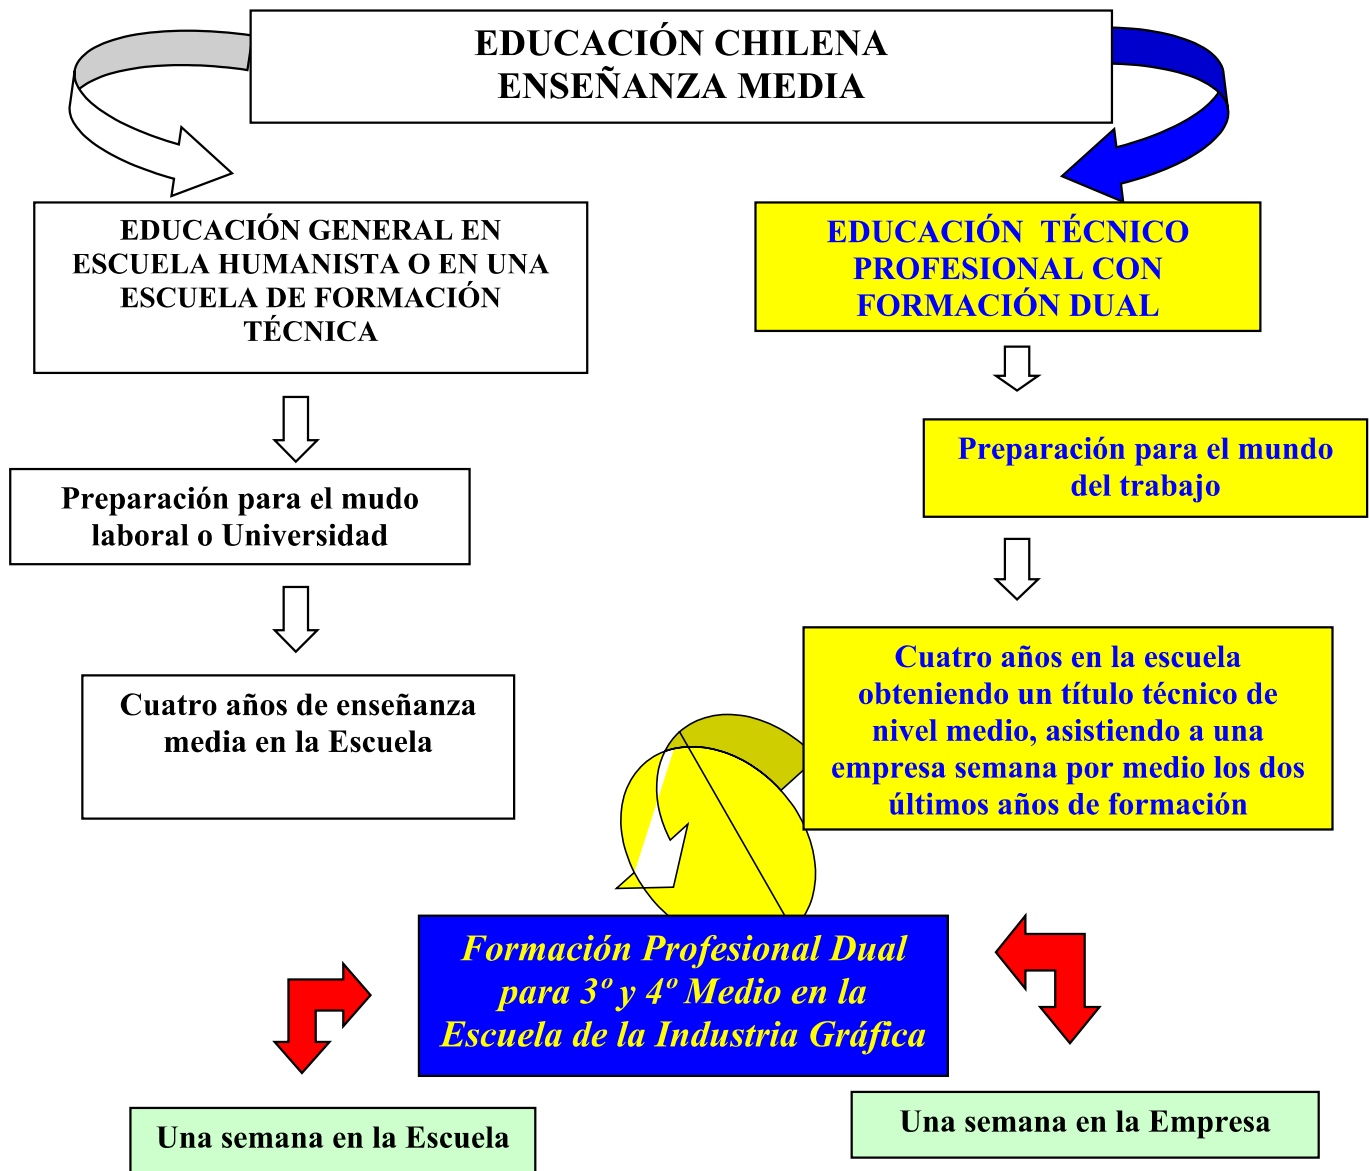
EDUCACIÓN CHILENA
ENSEÑANZA MEDIA

EDUCACIÓN GENERAL EN ESCUELA HUMANISTA O EN UNA ESCUELA DE FORMACIÓN TÉCNICA

Preparación para el mudo laboral o Universidad

Cuatro años de enseñanza media en la Escuela

EDUCACIÓN TÉCNICO PROFESIONAL CON FORMACIÓN DUAL

Preparación para el mundo del trabajo

Cuatro años en la escuela obteniendo un título técnico de nivel medio, asistiendo a una empresa semana por medio los dos últimos años de formación

Formación Profesional Dual para 3º y 4º Medio en la Escuela de la Industria Gráfica

Una semana en la Escuela

Una semana en la Empresa